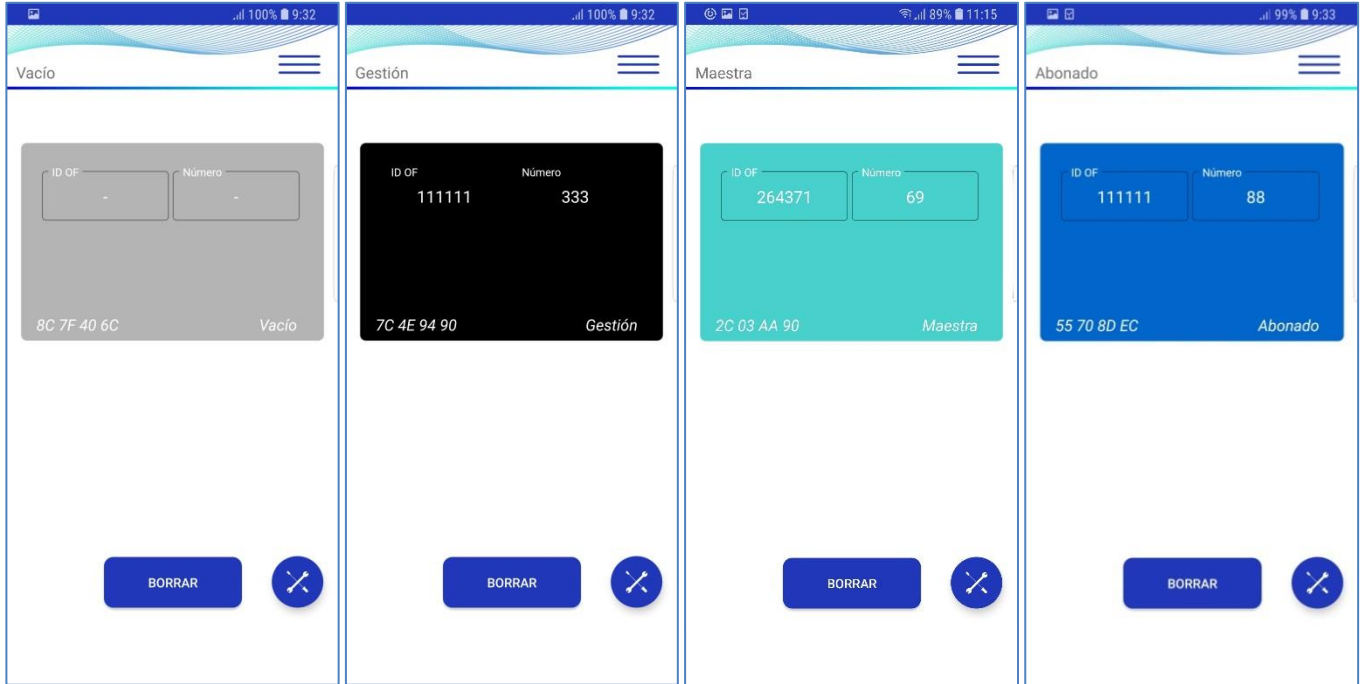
100% 9:32

Vacío

ID OF
-
Número
-

8C 7F 40 6C
Vacío

BORRAR

100% 9:32

Gestión

ID OF
111111
Número
333

7C 4E 94 90
Gestión

BORRAR

89% 11:15

Maestra

ID OF
264371
Número
69

2C 03 AA 90
Maestra

BORRAR

99% 9:33

Abonado

ID OF
111111
Número
88

55 70 8D EC
Abonado

BORRAR